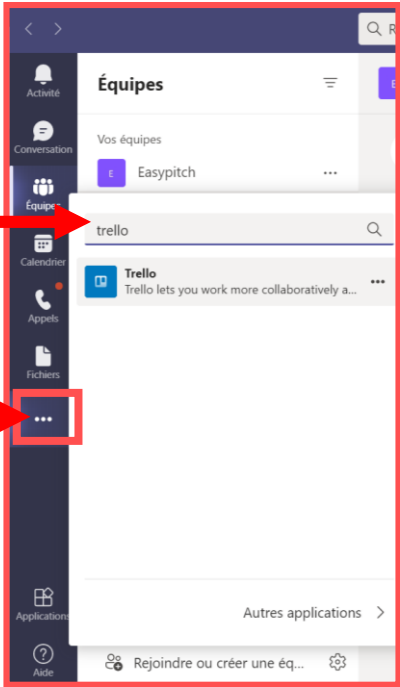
R

Activité

Conversation

Équipes

Calendrier

Appels

Fichiers

...

Applications

Aide

Équipes

Vos équipes

E Easypitch

trello

Trello
Trello lets you work more collaboratively a...

Autres applications

Rejoindre ou créer une éq...